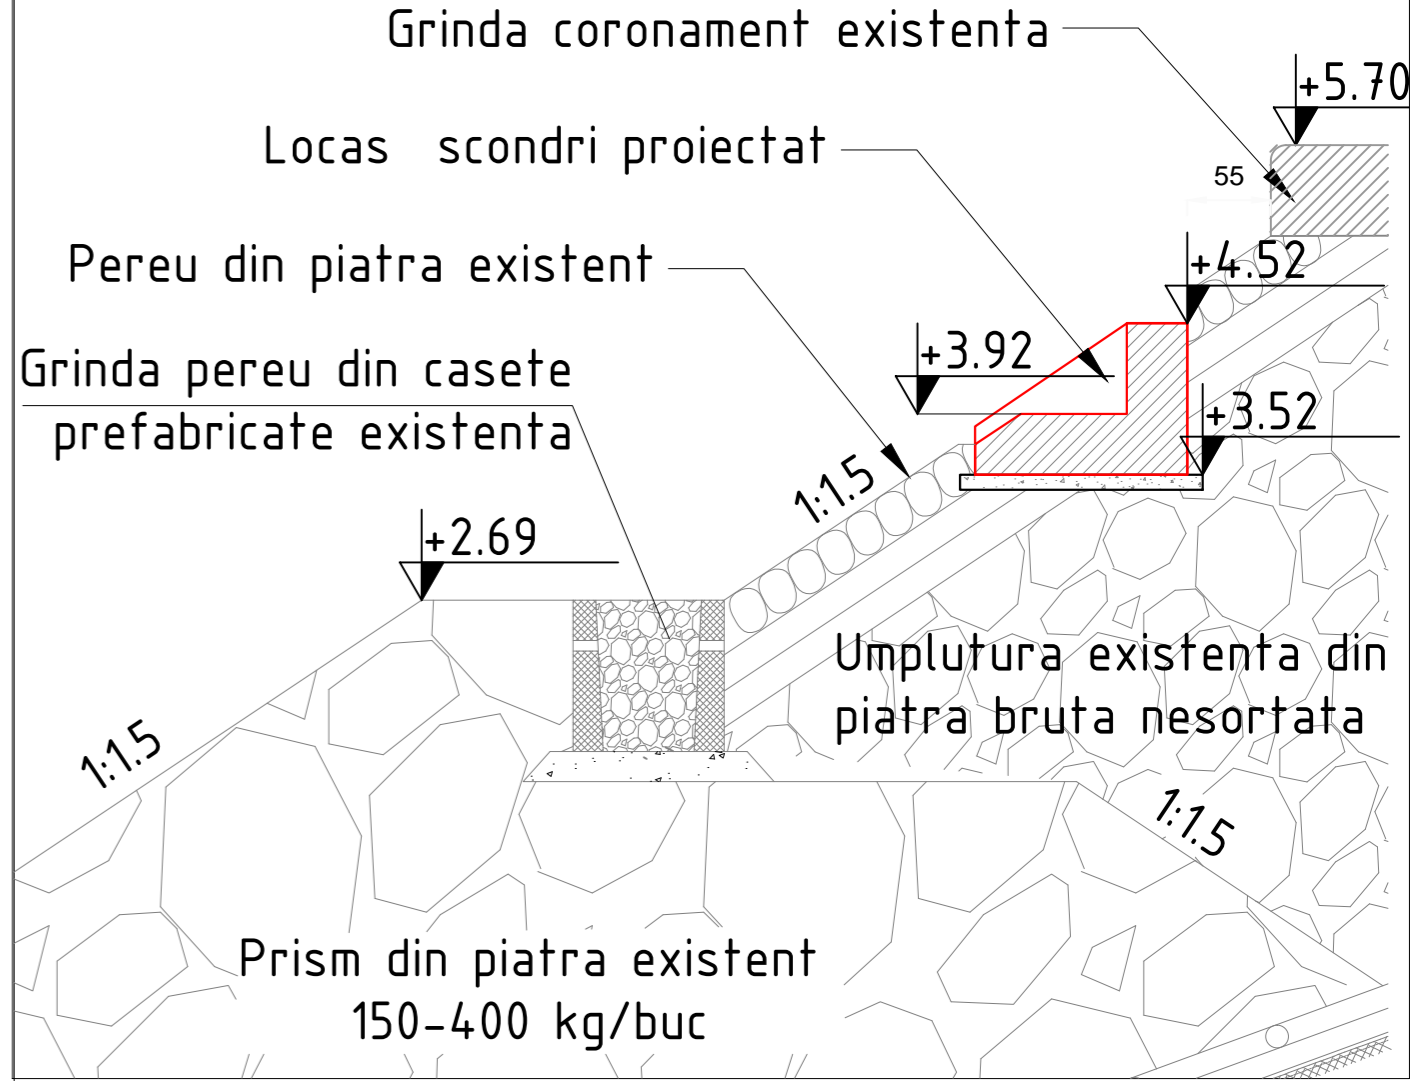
Grinda coronament existenta

+5.70

55

Locas scondri proiectat

Pereu din piatra existent

+4.52

+3.92

Grinda pereu din casete prefabricate existenta

+3.52

1:1.5

+2.69

Umplutura existenta din piatra bruta nesortata

1:1.5

1:1.5

Prism din piatra existent
150-400 kg/buc